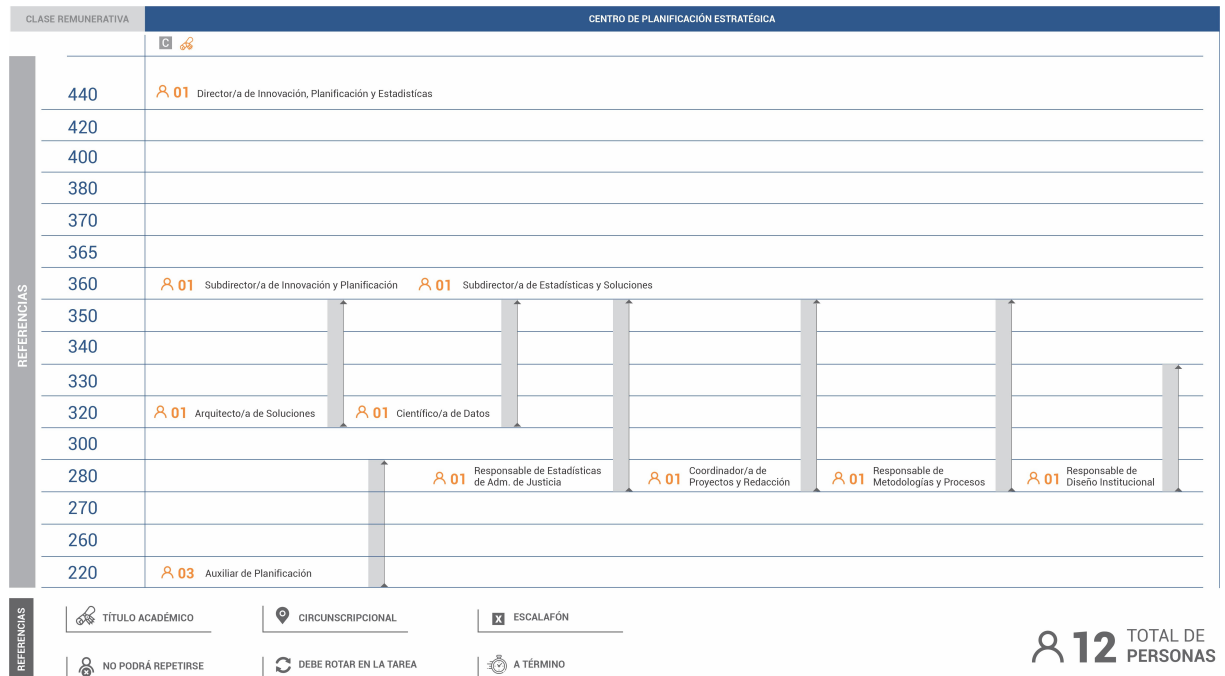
CLASE REMUNERATIVA

CENTRO DE PLANIFICACIÓN ESTRATÉGICA

C

REFERENCIAS

| | |
|---|---|
| 440 | 01 Director/a de Innovación, Planificación y Estadísticas |
| 420 | |
| 400 | |
| 380 | |
| 370 | |
| 365 | |
| 360 | 01 Subdirector/a de Innovación y Planificación; 01 Subdirector/a de Estadísticas y Soluciones |
| 350 | |
| 340 | |
| 330 | |
| 320 | 01 Arquitecto/a de Soluciones; 01 Científico/a de Datos |
| 300 | |
| 280 | 01 Responsable de Estadísticas de Adm. de Justicia; 01 Coordinador/a de Proyectos y Redacción; 01 Responsable de Metodologías y Procesos; 01 Responsable de Diseño Institucional |
| 270 | |
| 260 | |
| 220 | 03 Auxiliar de Planificación |

REFERENCIAS

TÍTULO ACADÉMICO
CIRCUNSCRIPCIONAL
ESCALAFÓN
NO PODRÁ REPETIRSE
DEBE ROTAR EN LA TAREA
A TÉRMINO

12 TOTAL DE PERSONAS